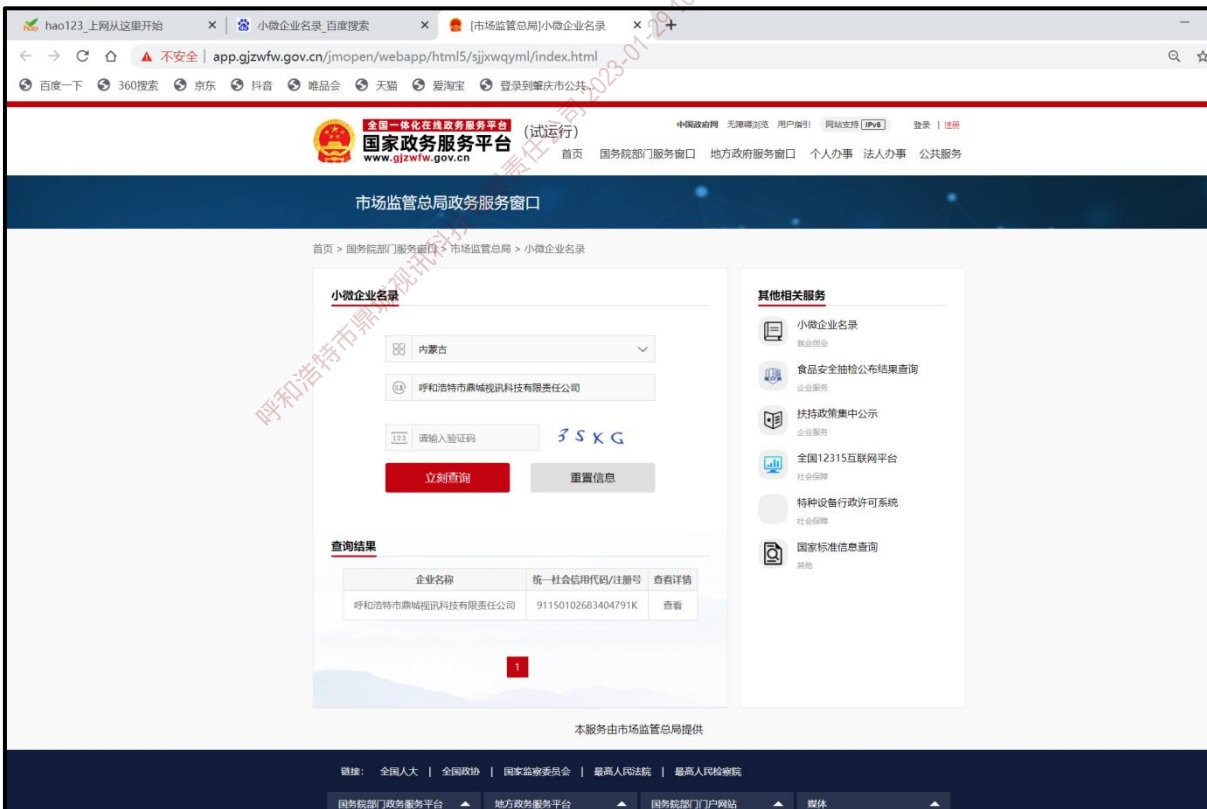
hao123_上网从这里开始 × 小微企业名录_百度搜索 × [市场监管总局]小微企业名录 × +

← → C ⌂ ▲ 不安全 | app.gjzwfw.gov.cn/jmopen/webapp/html5/sjjxwqyml/index.html

百度一下 360搜索 京东 抖音 唯品会 天猫 爱淘宝 登录到肇庆市公共...

呼和浩特市鼎城视讯科技有限责任公司 2023-01-

全国一体化在线政务服务平台
国家政务服务平台 (试运行)
www.gjzwfw.gov.cn

中国政府网 无障碍浏览 用户指引 网站支持 IPv6 登录 | 注册

首页 国务院部门服务窗口 地方政府服务窗口 个人办事 法人办事 公共服务

市场监管总局政务服务窗口

首页 > 国务院部门服务窗口 > 市场监管总局 > 小微企业名录

小微企业名录

内蒙古

呼和浩特市鼎城视讯科技有限责任公司

请输入验证码 3SKG

立刻查询 重置信息

查询结果

| 企业名称 | 统一社会信用代码/注册号 | 查看详情 |
|---|---|---|
| 呼和浩特市鼎城视讯科技有限责任公司 | 91150102683404791K | 查看 |

1

其他相关服务

小微企业名录
就业创业

食品安全抽检公布结果查询
企业服务

扶持政策集中公示
企业服务

全国12315互联网平台
社会保障

特种设备行政许可系统
社会保障

国家标准信息查询
其他

本服务由市场监管总局提供

链接: 全国人大 | 全国政协 | 国家监察委员会 | 最高人民法院 | 最高人民检察院

国务院部门政务服务平台 ▲ 地方政务服务平台 ▲ 国务院部门门户网站 ▲ 媒体 ▲